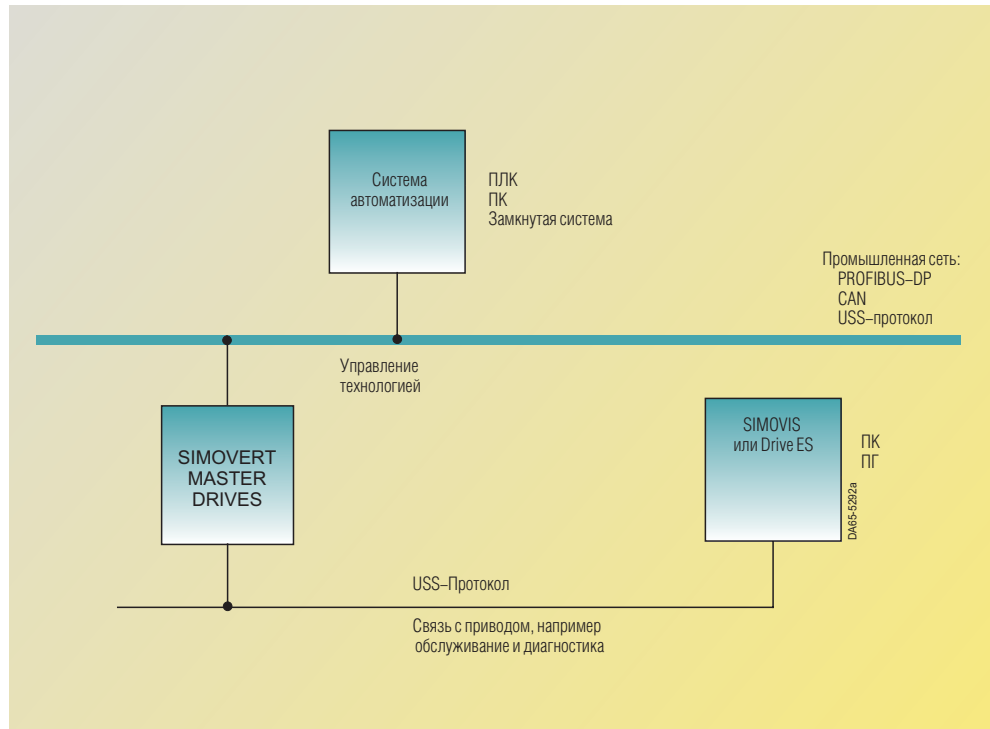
Система автоматизации

ПЛК
ПК
Замкнутая система

Промышленная сеть:
PROFIBUS–DP
CAN
USS–протокол

Управление технологией

SIMOVERT MASTER DRIVES

SIMOVIS или Drive ES

ПК
ПГ

DA65-5292a

USS–Протокол

Связь с приводом, например обслуживание и диагностика